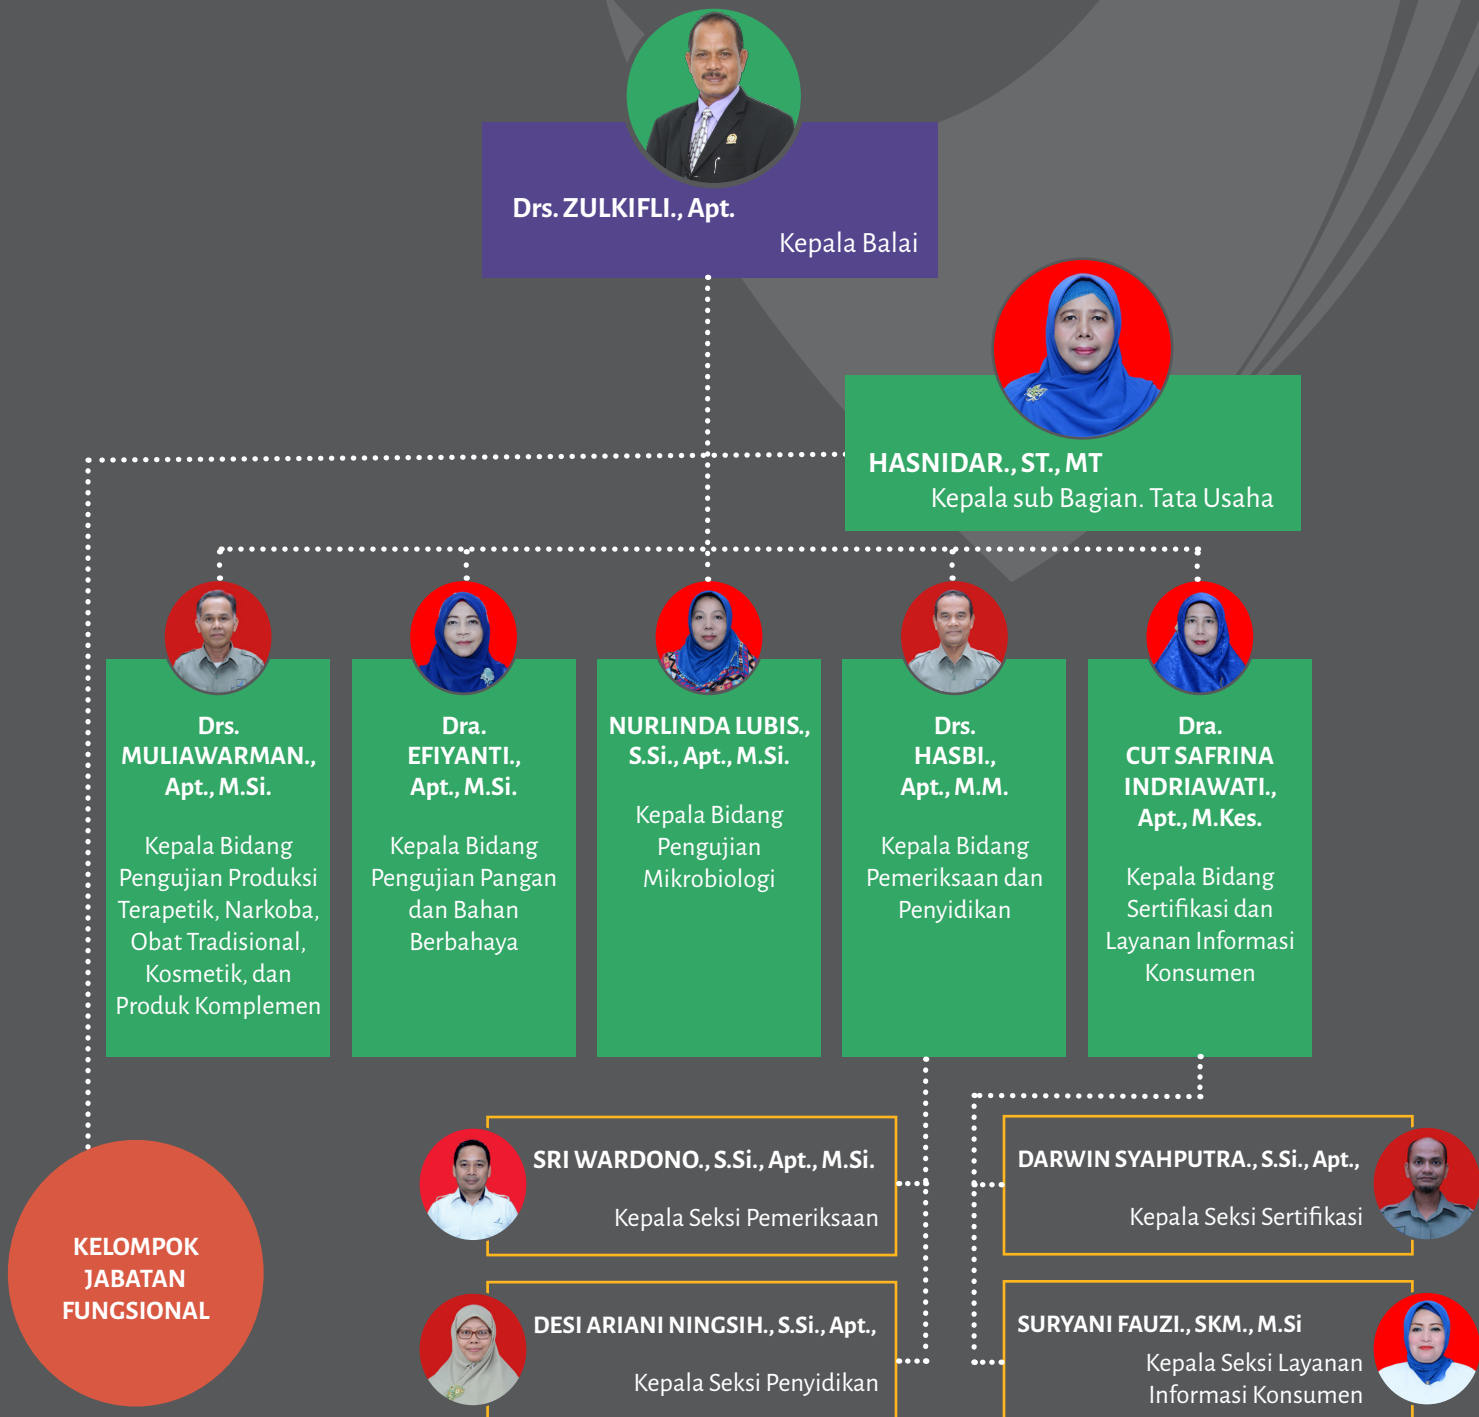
Drs. ZULKIFLI., Apt.
Kepala Balai

HASNIDAR., ST., MT
Kepala sub Bagian. Tata Usaha

Drs. MULIAWARMAN., Apt., M.Si.
Kepala Bidang Pengujian Produksi Terapetik, Narkoba, Obat Tradisional, Kosmetik, dan Produk Komplemen

Dra. EFIYANTI., Apt., M.Si.
Kepala Bidang Pengujian Pangan dan Bahan Berbahaya

NURLINDA LUBIS., S.Si., Apt., M.Si.
Kepala Bidang Pengujian Mikrobiologi

Drs. HASBI., Apt., M.M.
Kepala Bidang Pemeriksaan dan Penyidikan

Dra. CUT SAFRINA INDRIAWATI., Apt., M.Kes.
Kepala Bidang Sertifikasi dan Layanan Informasi Konsumen

SRI WARDONO., S.Si., Apt., M.Si.
Kepala Seksi Pemeriksaan

DARWIN SYAHPUTRA., S.Si., Apt.,
Kepala Seksi Sertifikasi

KELOMPOK JABATAN FUNGSIONAL

DESI ARIANI NINGSIH., S.Si., Apt.,
Kepala Seksi Penyidikan

SURYANI FAUZI., SKM., M.Si
Kepala Seksi Layanan Informasi Konsumen